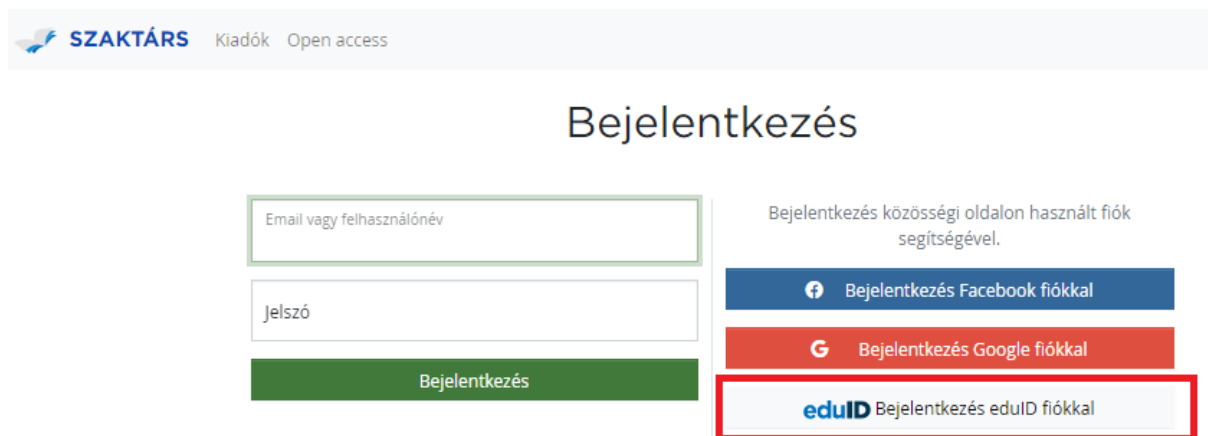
SZAKTÁRS Kiadók Open access

Bejelentkezés

Email vagy felhasználónév

Jelszó

Bejelentkezés

Bejelentkezés közösségi oldalon használt fiók segítségével.

Bejelentkezés Facebook fiókkal

Bejelentkezés Google fiókkal

eduID Bejelentkezés eduID fiókkal